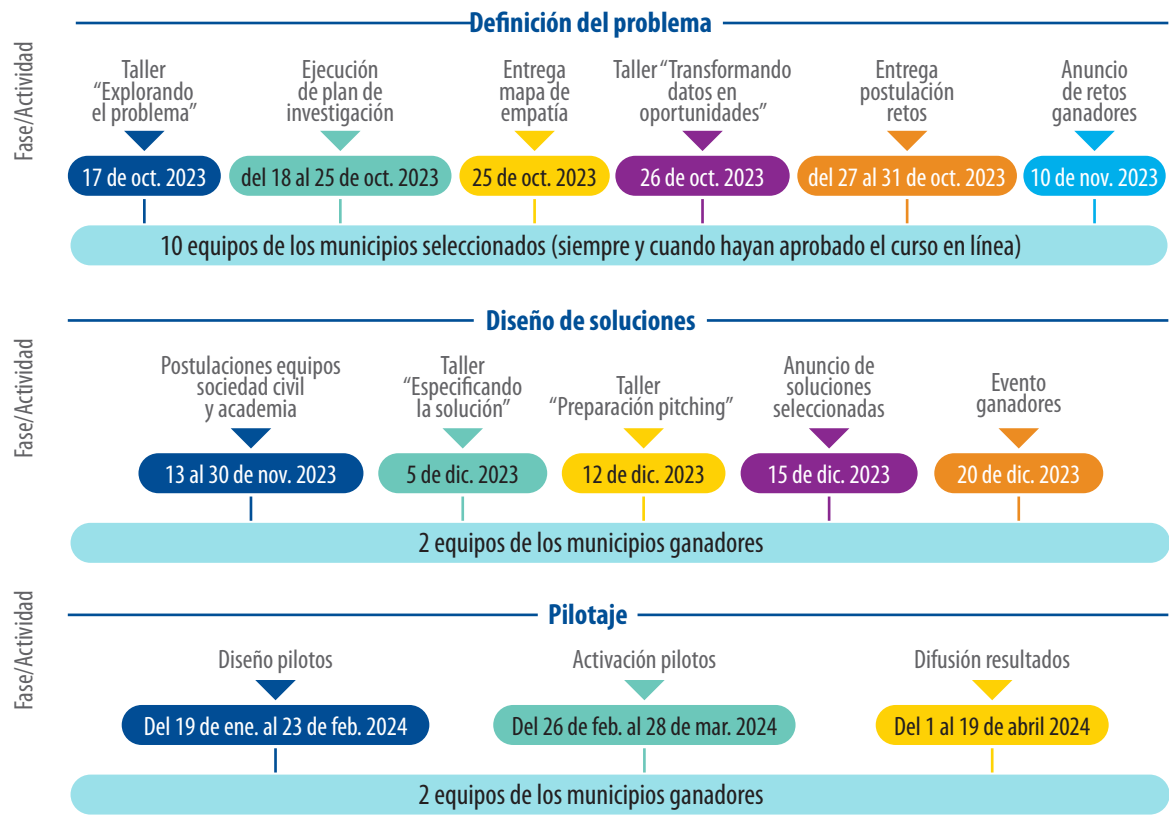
Fase/Actividad

Definición del problema

Taller "Explorando el problema"
17 de oct. 2023

Ejecución de plan de investigación
del 18 al 25 de oct. 2023

Entrega mapa de empatía
25 de oct. 2023

Taller "Transformando datos en oportunidades"
26 de oct. 2023

Entrega postulación retos
del 27 al 31 de oct. 2023

Anuncio de retos ganadores
10 de nov. 2023

10 equipos de los municipios seleccionados (siempre y cuando hayan aprobado el curso en línea)

Fase/Actividad

Diseño de soluciones

Postulaciones equipos sociedad civil y academia
13 al 30 de nov. 2023

Taller "Especificando la solución"
5 de dic. 2023

Taller "Preparación pitching"
12 de dic. 2023

Anuncio de soluciones seleccionadas
15 de dic. 2023

Evento ganadores
20 de dic. 2023

2 equipos de los municipios ganadores

Fase/Actividad

Pilotaje

Diseño pilotos
Del 19 de ene. al 23 de feb. 2024

Activación pilotos
Del 26 de feb. al 28 de mar. 2024

Difusión resultados
Del 1 al 19 de abril 2024

2 equipos de los municipios ganadores